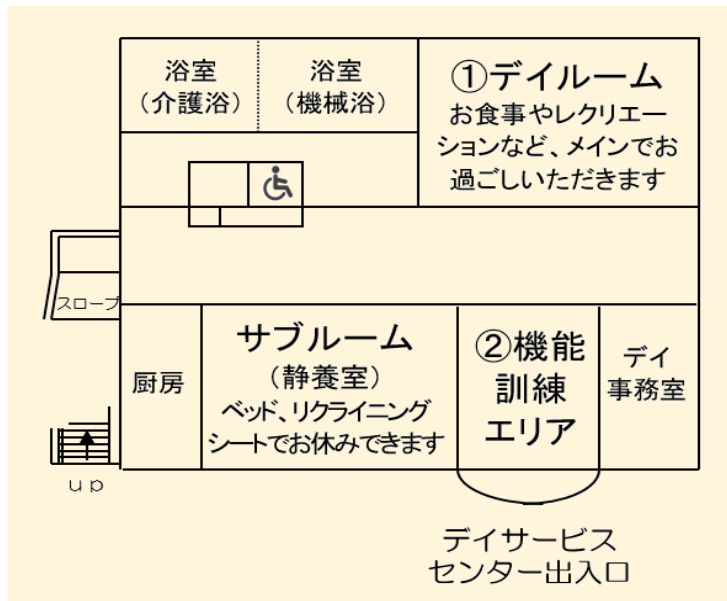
浴室
（介護浴）

浴室
（機械浴）

①デイルーム
お食事やレクリエーションなど、メインでお過ごしいただきます

スロープ

厨房

サブルーム
（静養室）
ベッド、リクライニングシートでお休みできます

②機能訓練エリア

デイ
事務室

up

デイサービス
センター出入口